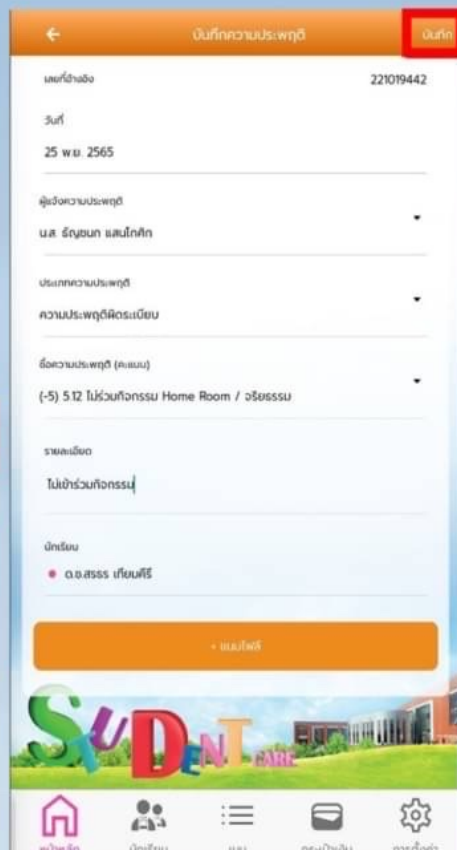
บันทึกความประพฤติ

บันทึก

เลขที่อ้างอิง

221019442

วันที่

25 พ.ย. 2565

ผู้แจ้งความประพฤติ

น.ส. ธัญชนก แสนโกศิก

ประเภทความประพฤติ

ความประพฤติผิดระเบียบ

ชื่อความประพฤติ (คะแนน)

(-5) 5.12 ไม่ร่วมกิจกรรม Home Room / จริยธรรม

รายละเอียด

ไม่เข้าร่วมกิจกรรม

นักเรียน

ด.ช.สรรร เทียนศิริ

+ แนบไฟล์

STUDENT CARE

หน้าหลัก

นักเรียน

เมนู

กระเป๋าเงิน

การตั้งค่า